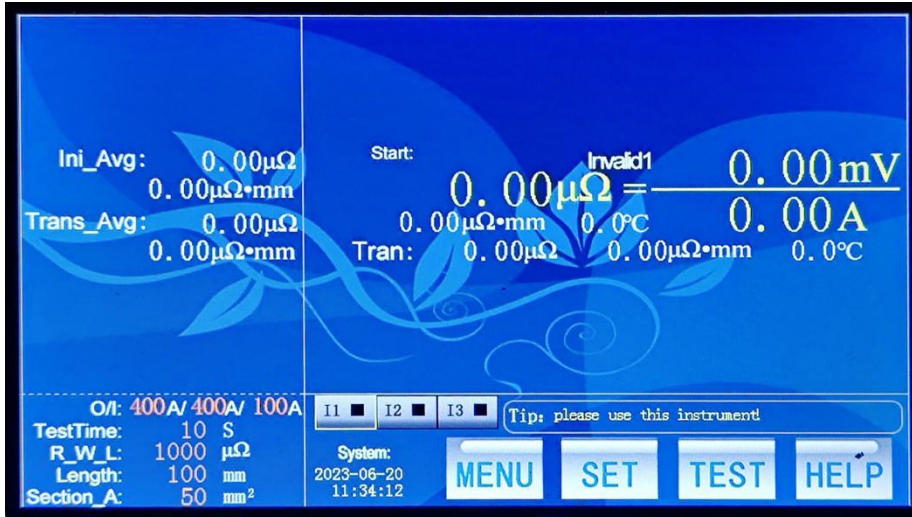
Ini_Avg: 0. 00μΩ
0. 00μΩ•mm
Trans_Avg: 0. 00μΩ
0. 00μΩ•mm

Start:
Invalid1
0. 00μΩ = $\frac{0.\ 00\text{mV}}{0.\ 00\text{A}}$
0. 00μΩ•mm 0. 0℃
Tran: 0. 00μΩ 0. 00μΩ•mm 0. 0℃

O/I: 400A/ 400A/ 100A
TestTime: 10 S
R_W_L: 1000 μΩ
Length: 100 mm
Section_A: 50 mm²

I1 ■ I2 ■ I3 ■
Tip: please use this instrument!
System:
2023-06-20
11:34:12
MENU SET TEST HELP